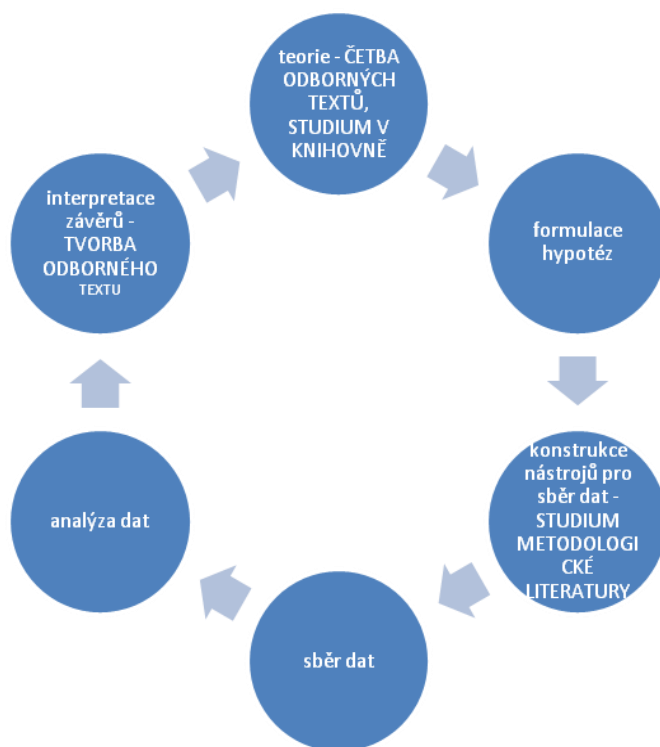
teorie - ČETBA ODBORNÝCH TEXTŮ, STUDIUM V KNIHOVNĚ

formulace hypotéz

konstrukce nástrojů pro sběr dat - STUDIUM METODOLOGICKÉ LITERATURY

sběr dat

analýza dat

interpretace závěrů - TVORBA ODBORNÉHO TEXTU